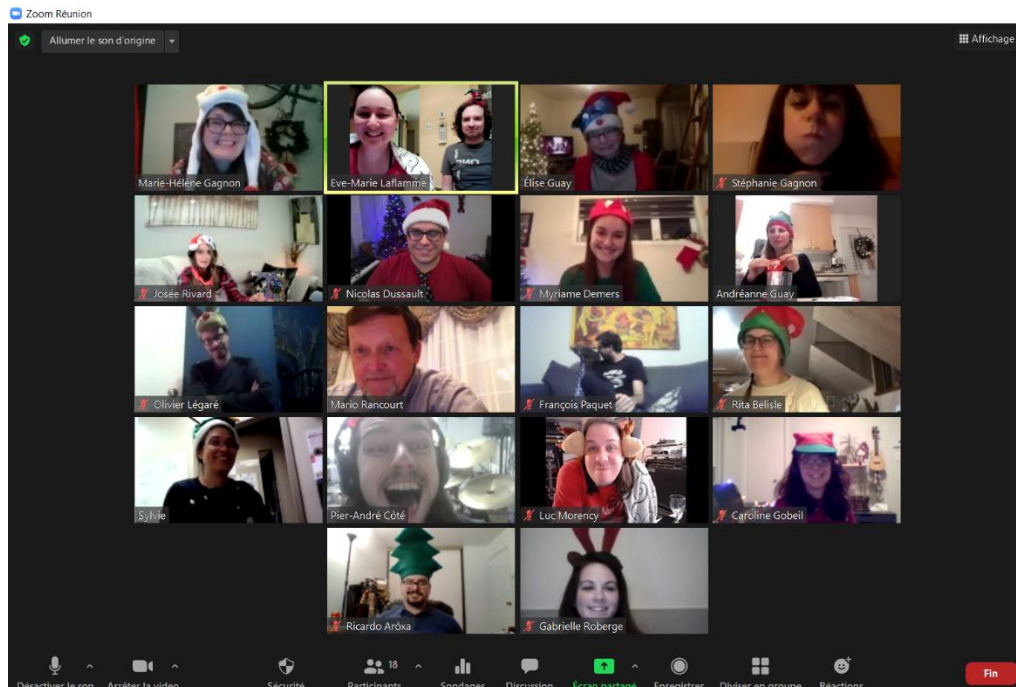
Zoom Réunion

Allumer le son d'origine

Affichage

Marie-Hélène Gagnon
Eve-Marie Laflamme
Élise Guay
Stéphanie Gagnon
Josée Rivard
Nicolas Dussault
Myriame Demers
Andréanne Guay
Olivier Légaré
Mario Rancourt
François Paquet
Rita Bélisle
Sylvie
Pier-André Côté
Luc Morency
Caroline Gobeil
Ricardo Arôxa
Gabrielle Roberge

Désactiver le son
Arrêter la vidéo
Sécurité
Participants 18
Sondages
Discussion
Écran partagé
Enregistrer
Diviser en groupe
Réactions
Fin